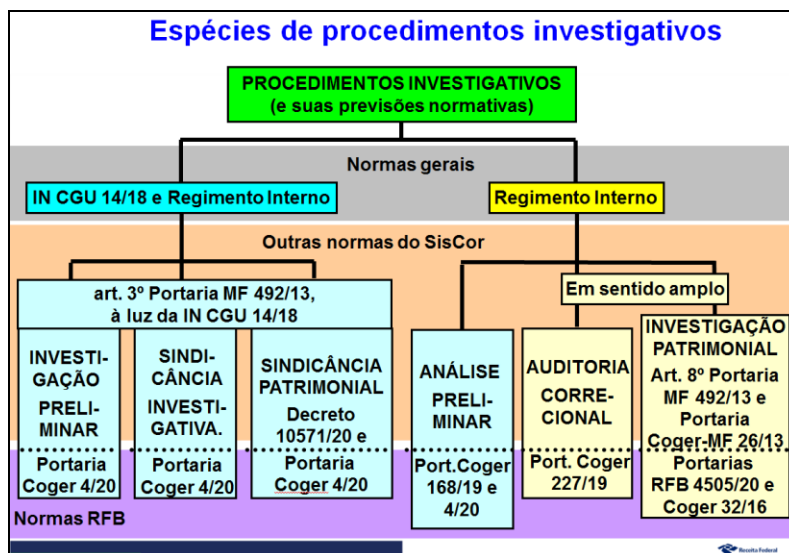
Espécies de procedimentos investigativos

PROCEDIMENTOS INVESTIGATIVOS (e suas previsões normativas)

Normas gerais

IN CGU 14/18 e Regimento Interno

Regimento Interno

Outras normas do SisCor

art. 3º Portaria MF 492/13, à luz da IN CGU 14/18

Em sentido amplo

INVESTIGAÇÃO PRELIMINAR

Portaria Coger 4/20

SINDICÂNCIA INVESTIGATIVA.

Portaria Coger 4/20

SINDICÂNCIA PATRIMONIAL Decreto 10571/20 e

Portaria Coger 4/20

ANÁLISE PRELIMINAR

Port.Coger 168/19 e 4/20

AUDITORIA CORRECIONAL

Port. Coger 227/19

INVESTIGAÇÃO PATRIMONIAL Art. 8º Portaria MF 492/13 e Portaria Coger-MF 26/13

Portarias RFB 4505/20 e Coger 32/16

Normas RFB

Receita Federal